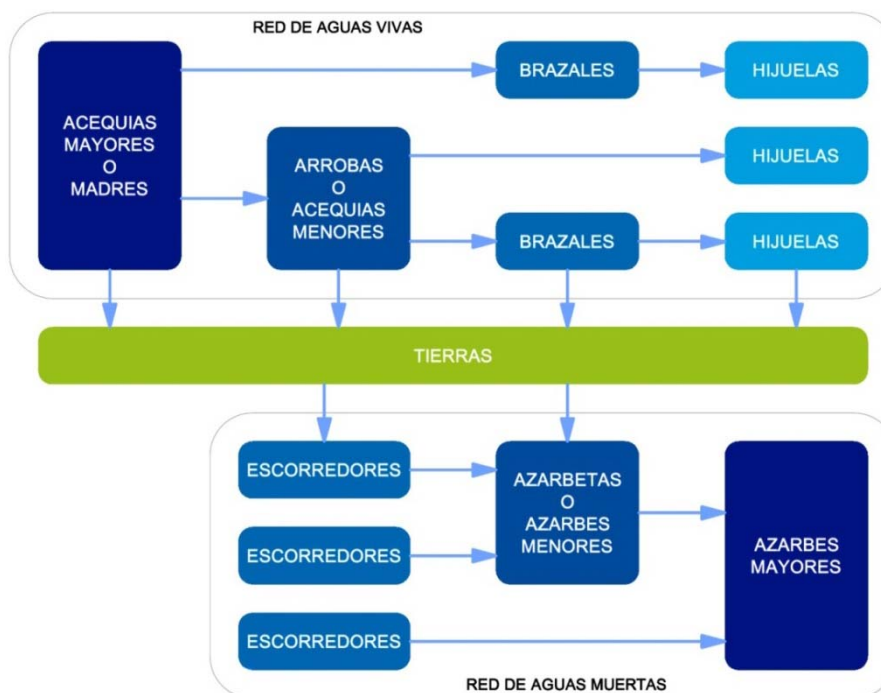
RED DE AGUAS VIVAS

ACEQUIAS MAYORES O MADRES

BRAZALES

HIJUELAS

ARROBAS O ACEQUIAS MENORES

HIJUELAS

BRAZALES

HIJUELAS

TIERRAS

ESCORREDORES

AZARBETAS O AZARBES MENORES

ESCORREDORES

AZARBES MAYORES

ESCORREDORES

RED DE AGUAS MUERTAS